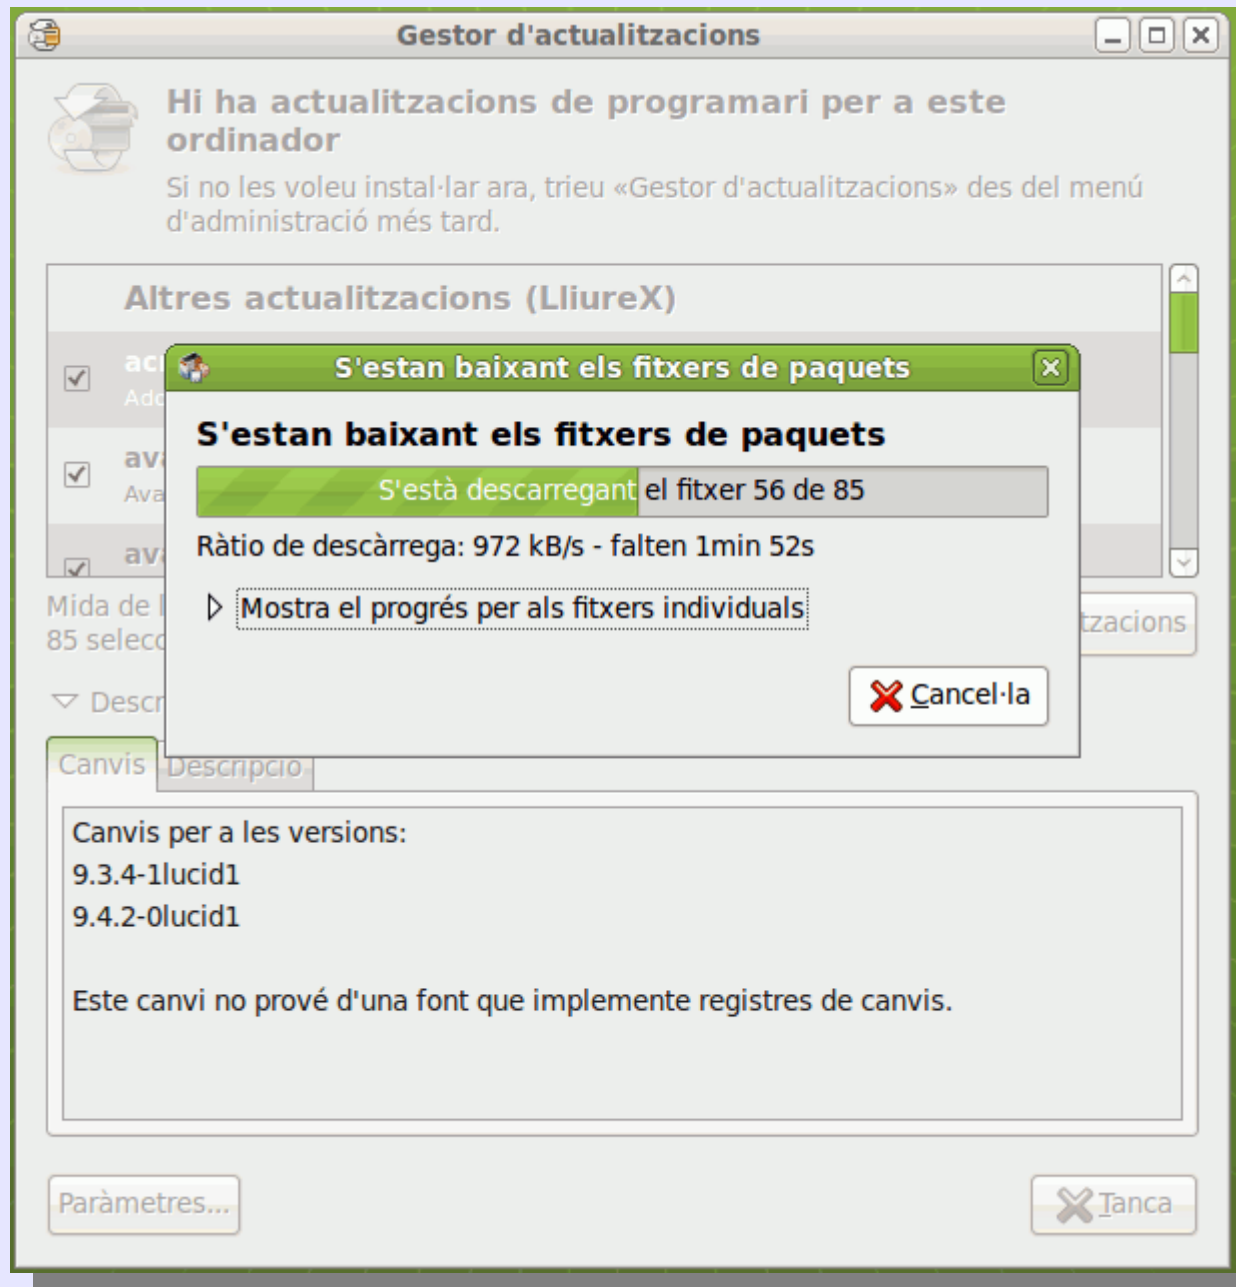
Gestor d'actualitzacions

Hi ha actualitzacions de programari per a este ordinador

Si no les voleu instal·lar ara, trieu «Gestor d'actualitzacions» des del menú d'administració més tard.

Altres actualitzacions (LliureX)

ac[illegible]
Add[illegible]

av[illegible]
Ava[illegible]

av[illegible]

Mida de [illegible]
85 selecc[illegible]

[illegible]tzacions

Descr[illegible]

S'estan baixant els fitxers de paquets

S'estan baixant els fitxers de paquets

S'està descarregant el fitxer 56 de 85

Ràtio de descàrrega: 972 kB/s - falten 1min 52s

Mostra el progrés per als fitxers individuals

Cancel·la

Canvis | Descripció

Canvis per a les versions:
9.3.4-1lucid1
9.4.2-0lucid1

Este canvi no prové d'una font que implemente registres de canvis.

Paràmetres...

Tanca